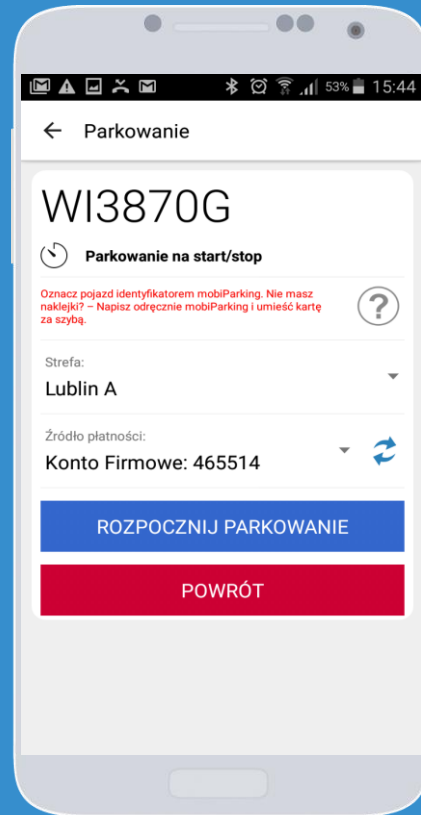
53% 15:44

← Parkowanie

WI3870G

Parkowanie na start/stop

Oznacz pojazd identyfikatorem mobiParking. Nie masz naklejki? – Napisz odręcznie mobiParking i umieść kartę za szybą.

?

Strefa:

Lublin A

Źródło płatności:

Konto Firmowe: 465514

ROZPOCZNIJ PARKOWANIE

POWRÓT